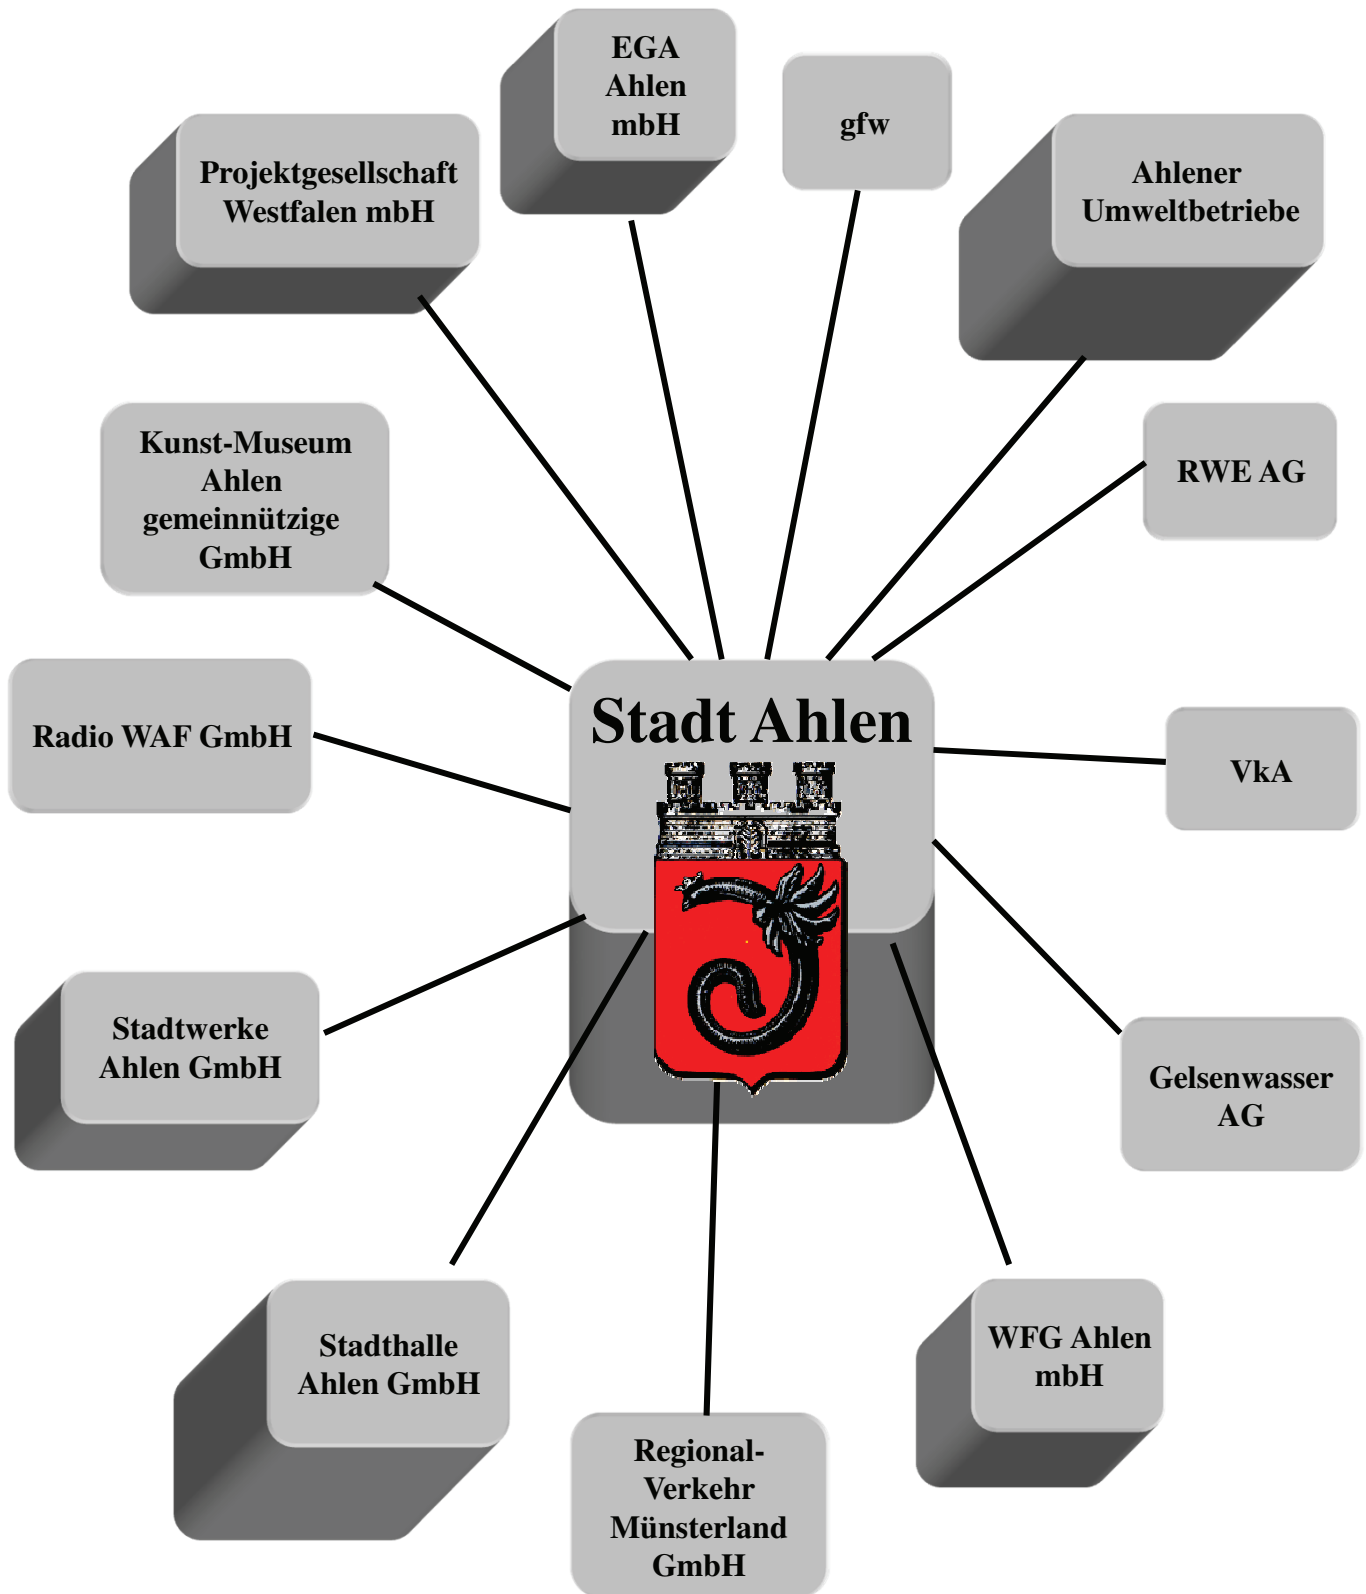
Stadt Ahlen

EGA Ahlen mbH

gfw

Projektgesellschaft Westfalen mbH

Ahlener Umweltbetriebe

Kunst-Museum Ahlen gemeinnützige GmbH

RWE AG

Radio WAF GmbH

VkA

Stadtwerke Ahlen GmbH

Gelsenwasser AG

Stadthalle Ahlen GmbH

WFG Ahlen mbH

Regional-Verkehr Münsterland GmbH